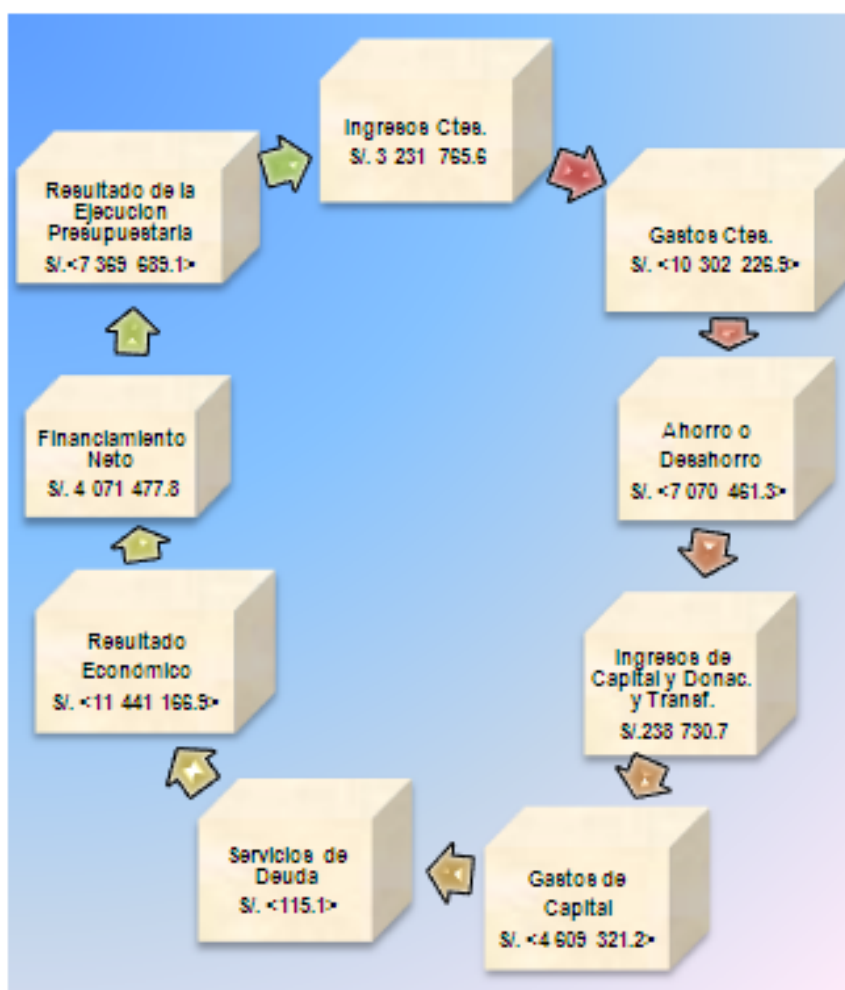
Ingresos Ctes.
S/. 3 231 765.6

Gastos Ctes.
S/. <10 302 226.9>

Ahorro o Desahorro
S/. <7 070 461.3>

Ingresos de Capital y Donac. y Transf.
S/.238 730.7

Gastos de Capital
S/. <4 609 321.2>

Servicios de Deuda
S/. <115.1>

Resultado Económico
S/. <11 441 166.9>

Financiamiento Neto
S/. 4 071 477.8

Resultado de la Ejecucion Presupuestaria
S/.<7 369 689.1>